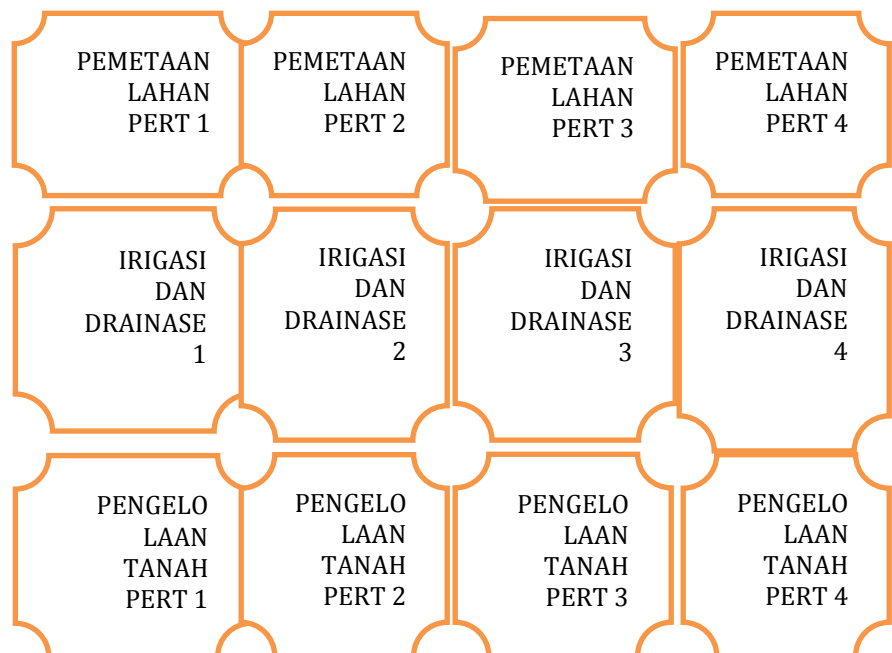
PEMETAAN LAHAN PERT 1

PEMETAAN LAHAN PERT 2

PEMETAAN LAHAN PERT 3

PEMETAAN LAHAN PERT 4

IRIGASI DAN DRAINASE 1

IRIGASI DAN DRAINASE 2

IRIGASI DAN DRAINASE 3

IRIGASI DAN DRAINASE 4

PENGELO LAAN TANAH PERT 1

PENGELO LAAN TANAH PERT 2

PENGELO LAAN TANAH PERT 3

PENGELO LAAN TANAH PERT 4